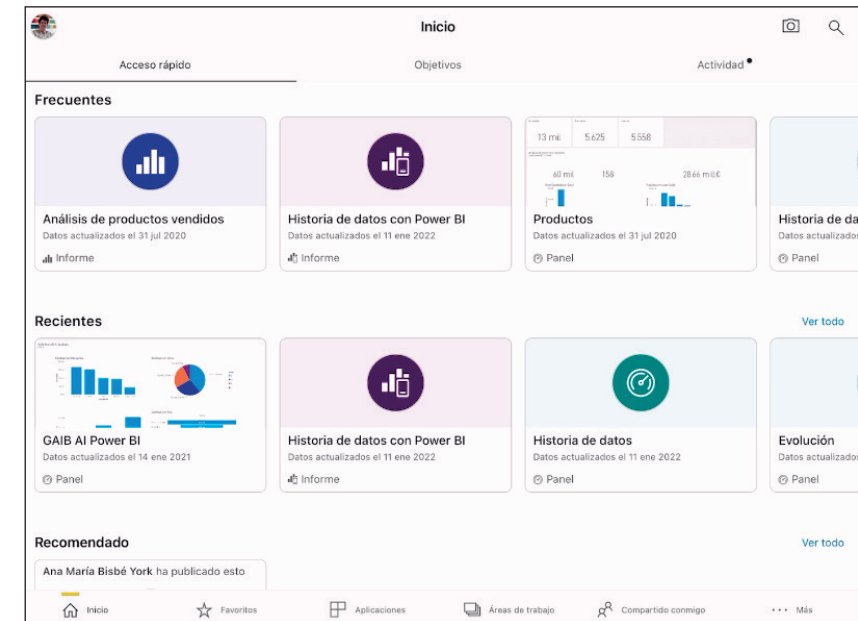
Inicio

Acceso rápido

Objetivos

Actividad

Frecuentes

Análisis de productos vendidos
Datos actualizados el 31 jul 2020
Informe

Historia de datos con Power BI
Datos actualizados el 11 ene 2022
Informe

13 mil 5.625 5.558
60 mil 156 28,66 mil €

Productos
Datos actualizados el 31 jul 2020
Panel

Historia de da
Datos actualizados
Panel

Recientes

Ver todo

GAIB AI Power BI
Datos actualizados el 14 ene 2021
Panel

Historia de datos con Power BI
Datos actualizados el 11 ene 2022
Informe

Historia de datos
Datos actualizados el 11 ene 2022
Panel

Evolución
Datos actualizados
Panel

Recomendado

Ver todo

Ana María Bisbé York ha publicado esto

Inicio

Favoritos

Aplicaciones

Áreas de trabajo

Compartido conmigo

Más